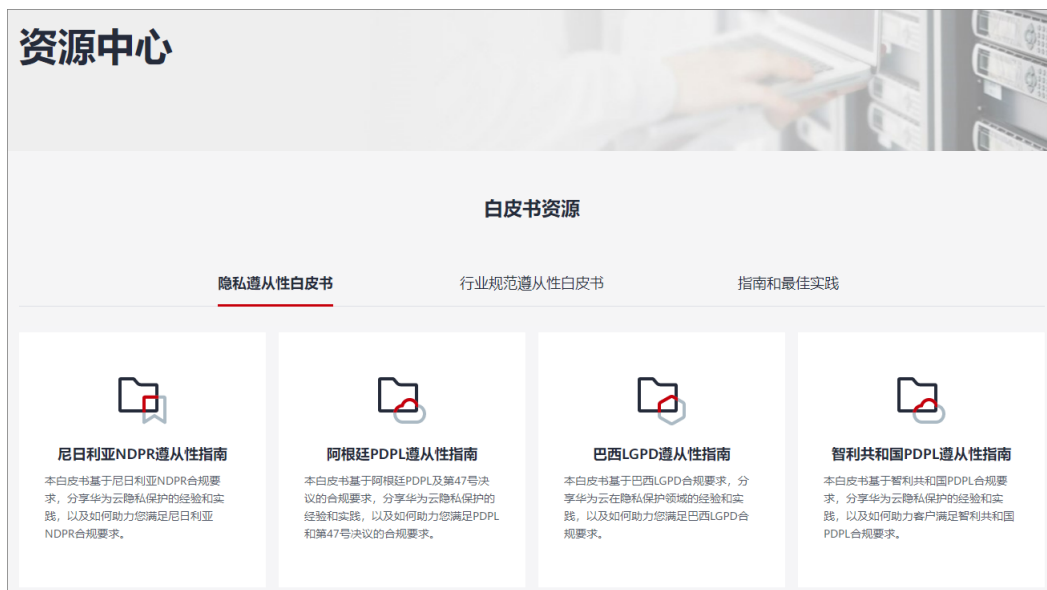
资源中心

白皮书资源

隐私遵从性白皮书

行业规范遵从性白皮书

指南和最佳实践

尼日利亚NDPR遵从性指南

本白皮书基于尼日利亚NDPR合规要求，分享华为云隐私保护的经验和实践，以及如何助力您满足尼日利亚NDPR合规要求。

阿根廷PDPL遵从性指南

本白皮书基于阿根廷PDPL及第47号决议的合规要求，分享华为云隐私保护的经验和实践，以及如何助力您满足PDPL和第47号决议的合规要求。

巴西LGPD遵从性指南

本白皮书基于巴西LGPD合规要求，分享华为云在隐私保护领域的经验和实践，以及如何助力您满足巴西LGPD合规要求。

智利共和国PDPL遵从性指南

本白皮书基于智利共和国PDPL合规要求，分享华为云隐私保护的经验和实践，以及如何助力客户满足智利共和国PDPL合规要求。